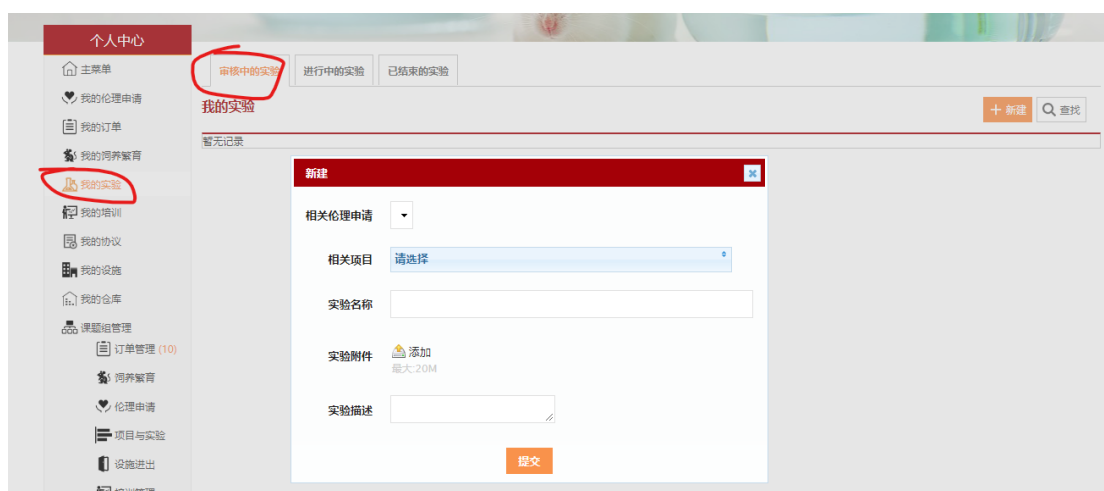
个人中心
主菜单
我的伦理申请
我的订单
我的饲养繁育
我的实验
我的培训
我的协议
我的设施
我的仓库
课题组管理
订单管理 (10)
饲养繁育
伦理申请
项目与实验
设施进出
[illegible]

审核中的实验
进行中的实验
已结束的实验

我的实验
+ 新建
查找
暂无记录

新建
相关伦理申请
相关项目
请选择
实验名称
实验附件
添加
最大:20M
实验描述
提交